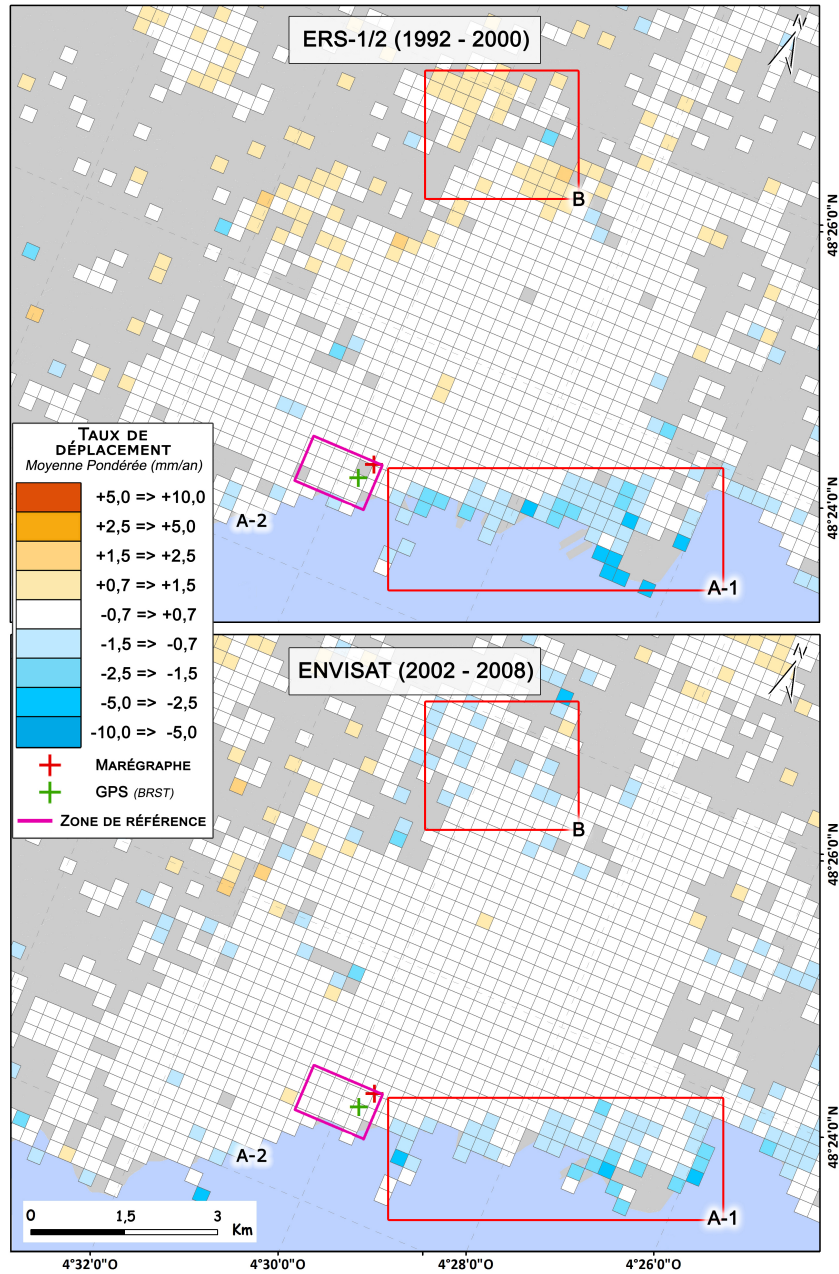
ERS-1/2 (1992 - 2000)

N

B

48°26'0"N

Taux de déplacement
Moyenne Pondérée (mm/an)

+5,0 => +10,0
+2,5 => +5,0
+1,5 => +2,5
+0,7 => +1,5
-0,7 => +0,7
-1,5 => -0,7
-2,5 => -1,5
-5,0 => -2,5
-10,0 => -5,0
Marégraphe
GPS (BRST)
Zone de référence

A-2

48°24'0"N

A-1

ENVISAT (2002 - 2008)

N

B

48°26'0"N

A-2

48°24'0"N

A-1

0 1,5 3 Km

4°32'0"O 4°30'0"O 4°28'0"O 4°26'0"O